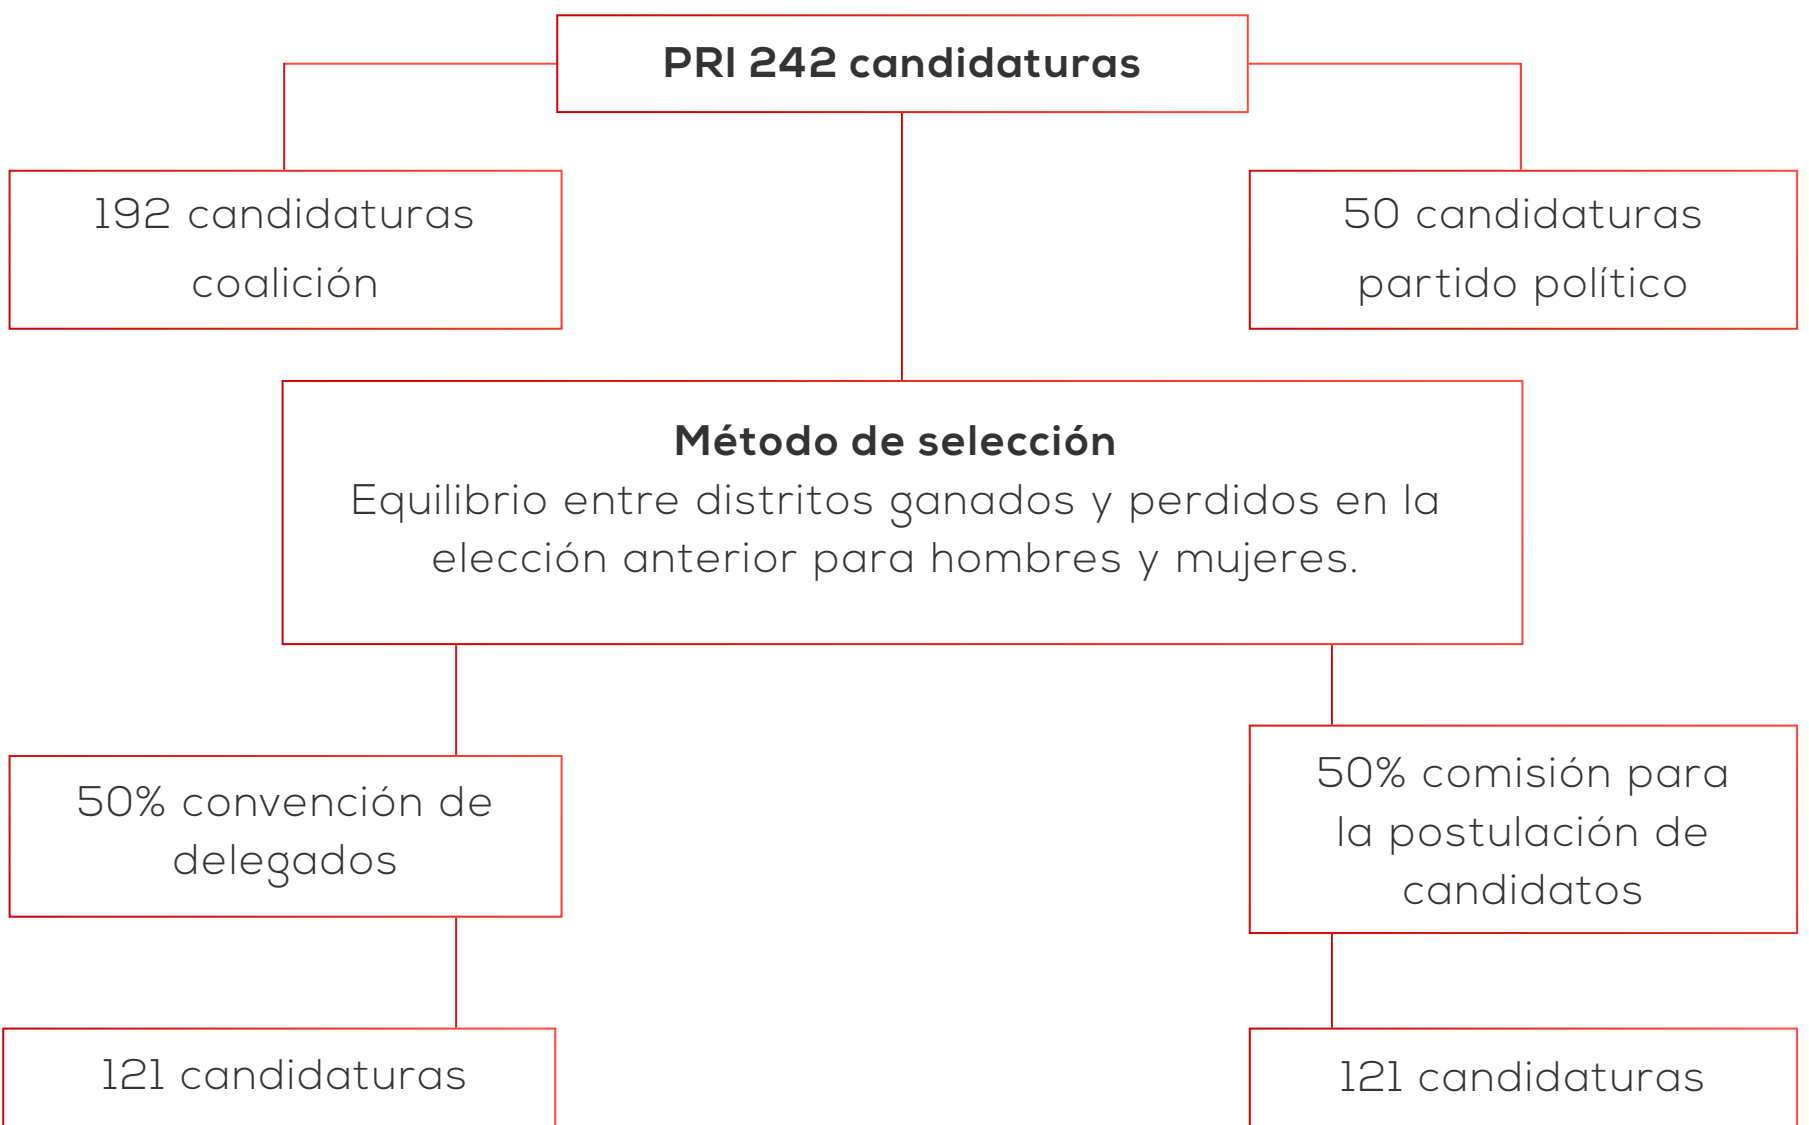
PRI 242 candidaturas

192 candidaturas coalición

50 candidaturas partido político

Método de selección
Equilibrio entre distritos ganados y perdidos en la elección anterior para hombres y mujeres.

50% convención de delegados

50% comisión para la postulación de candidatos

121 candidaturas

121 candidaturas